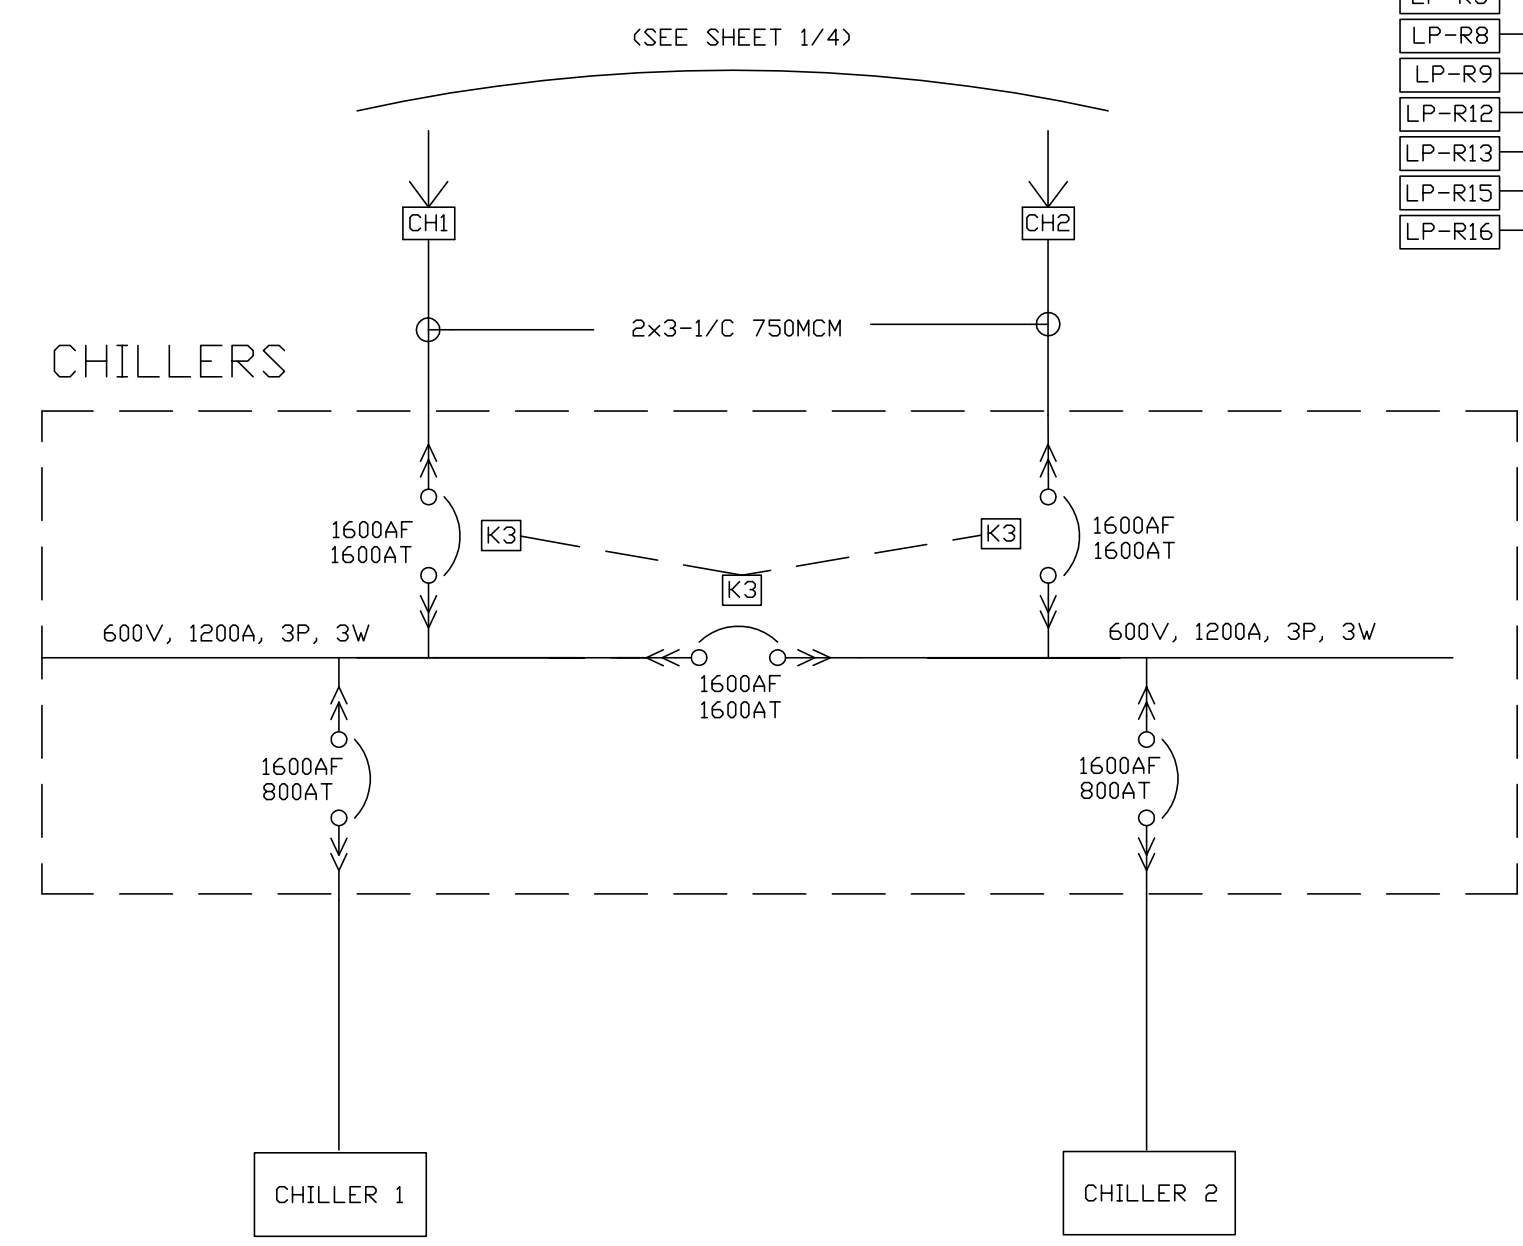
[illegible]
LP-R8
LP-R9
LP-R12
LP-R13
LP-R15
LP-R16

(SEE SHEET 1/4)

CH1

CH2

2x3-1/C 750MCM

CHILLERS

1600AF
1600AT

K3

K3

K3

1600AF
1600AT

600V, 1200A, 3P, 3W

600V, 1200A, 3P, 3W

1600AF
1600AT

1600AF
800AT

1600AF
800AT

CHILLER 1

CHILLER 2